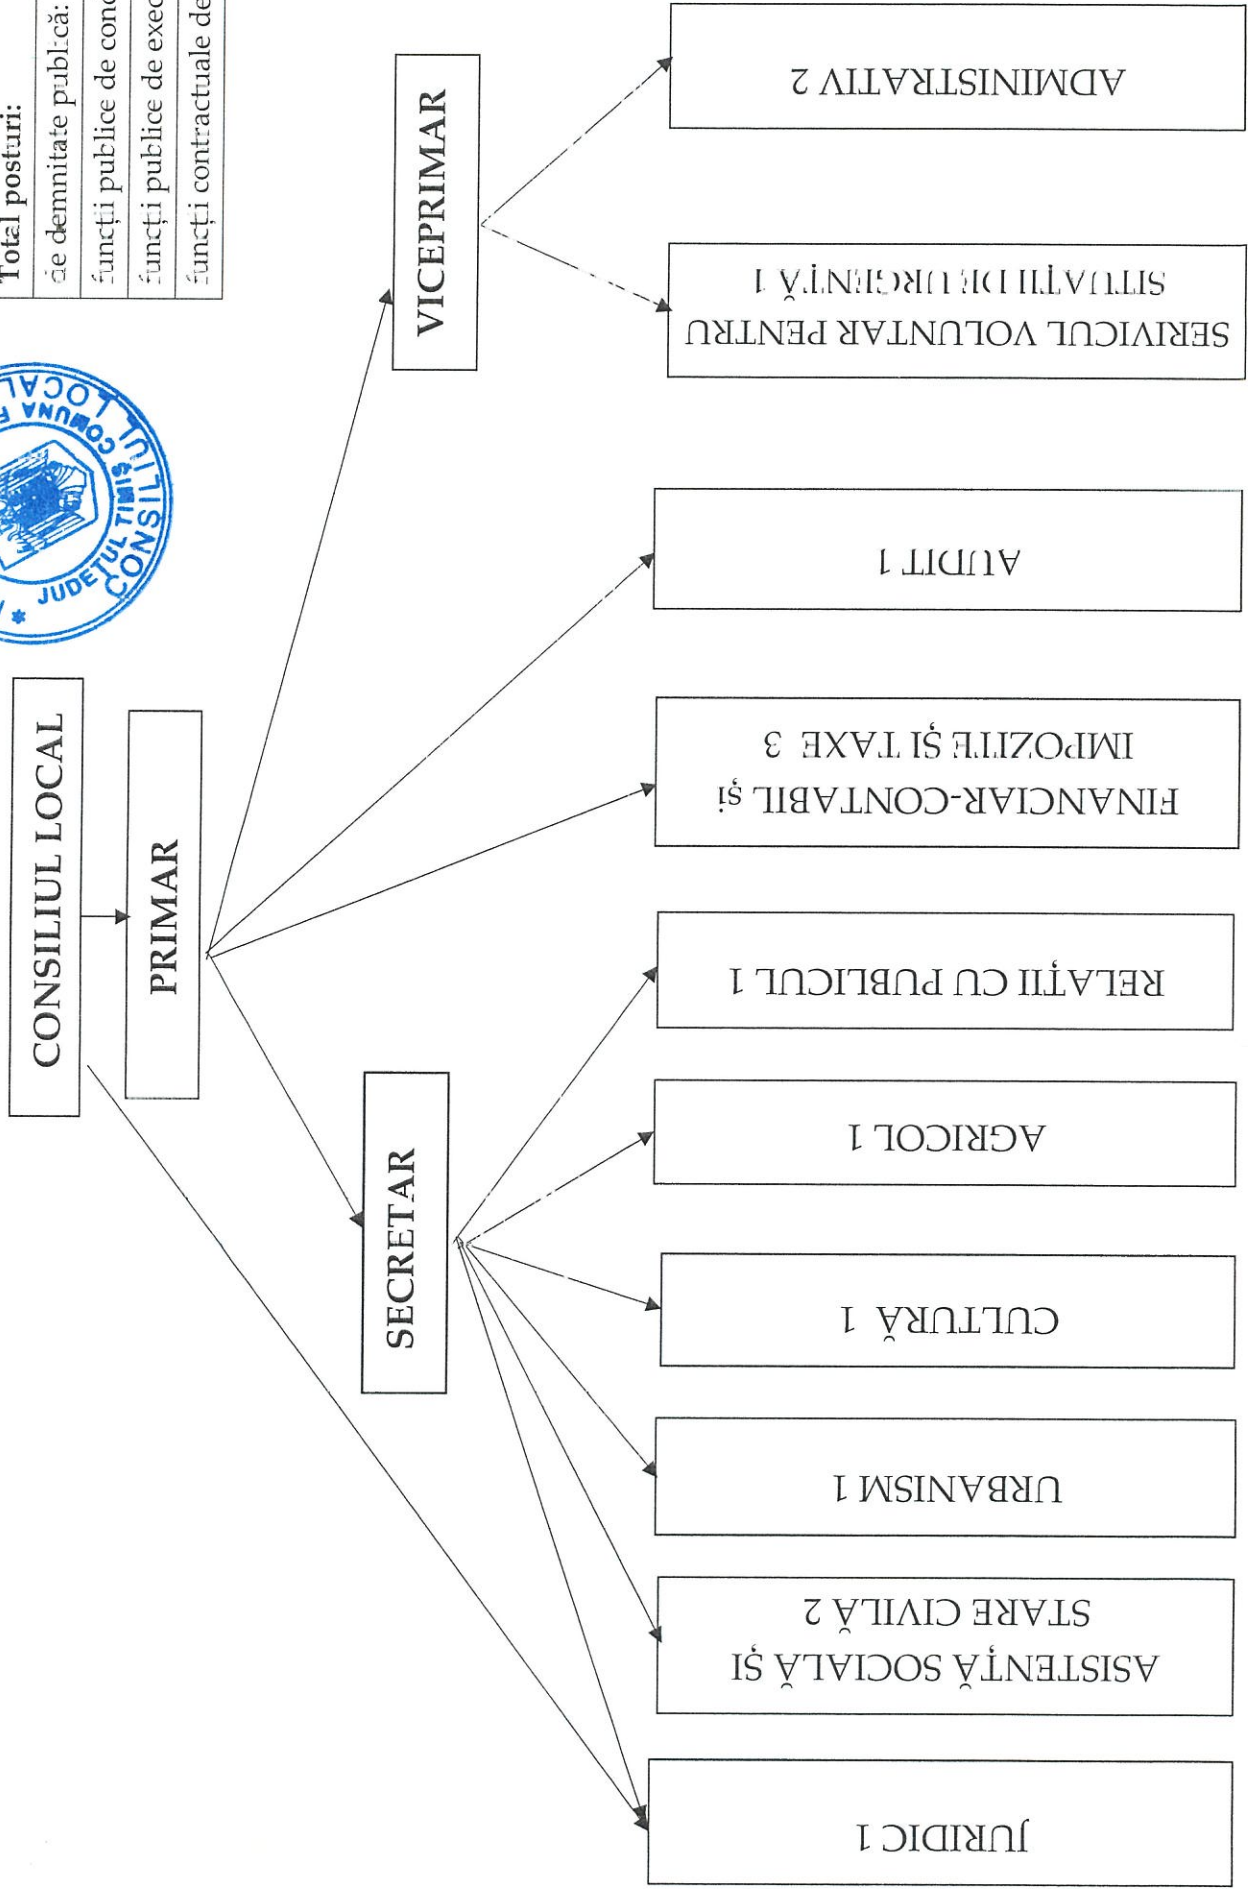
Total posturi:
de demnitate publică:
funcții publice de cond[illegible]
funcții publice de exec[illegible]
funcții contractuale de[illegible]

CONSILIUL LOCAL
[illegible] COMUNA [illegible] JUDEȚUL TIMIȘ CONSILIUL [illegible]

CONSILIUL LOCAL

PRIMAR

VICEPRIMAR

SECRETAR

ADMINISTRATIV 2

SERVICIUL VOLUNTAR PENTRU SITUAȚII DE URGENȚĂ 1

AUDIT 1

FINANCIAR-CONTABIL și IMPOZITE ȘI TAXE 3

RELAȚII CU PUBLICUL 1

AGRICOL 1

CULTURĂ 1

URBANISM 1

ASISTENȚĂ SOCIALĂ ȘI STARE CIVILĂ 2

JURIDIC 1